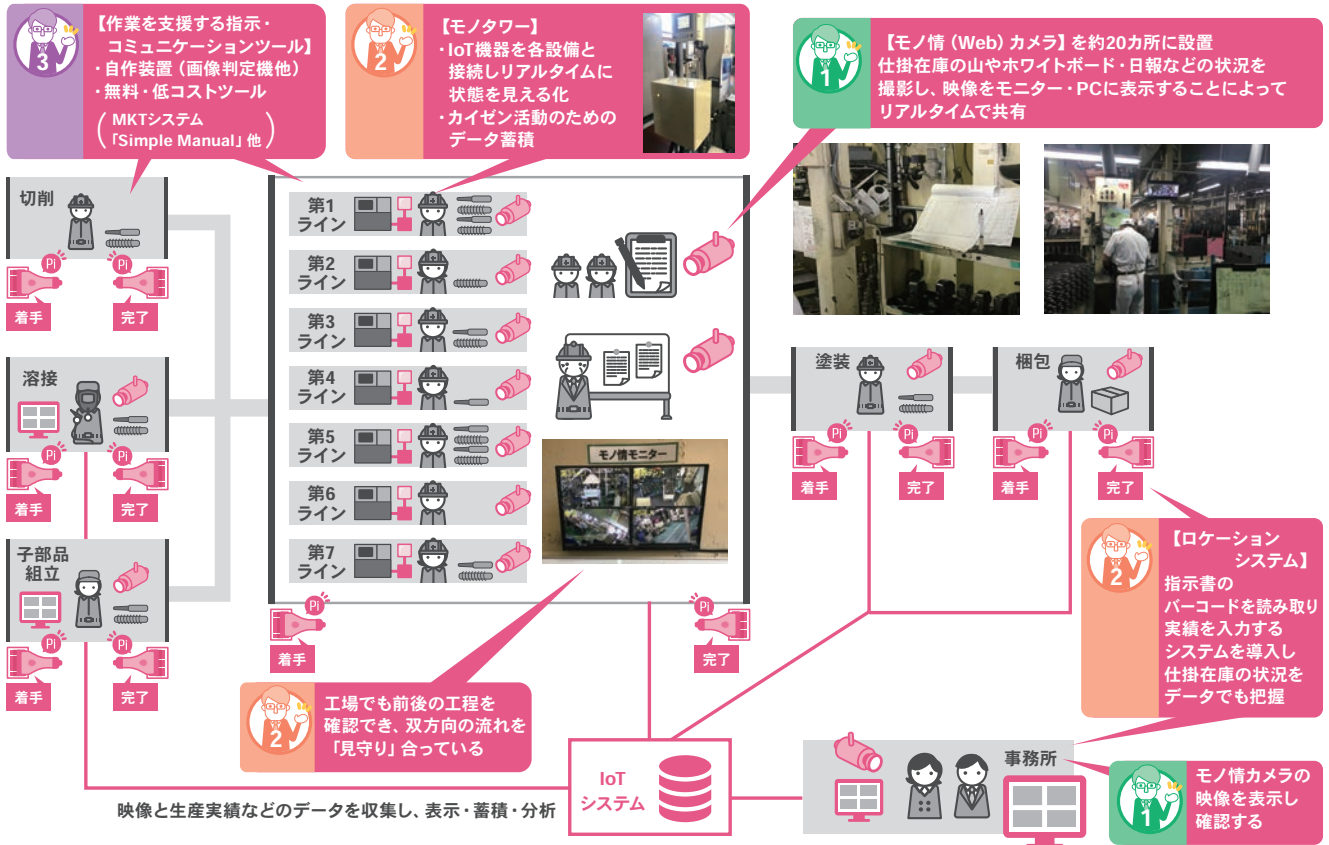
3
【作業を支援する指示・コミュニケーションツール】
・自作装置（画像判定機他）
・無料・低コストツール
（MKTシステム「Simple Manual」他）

2
【モノタワー】
・IoT機器を各設備と接続しリアルタイムに状態を見える化
・カイゼン活動のためのデータ蓄積

1
【モノ情（Web）カメラ】を約20カ所に設置
仕掛在庫の山やホワイトボード・日報などの状況を撮影し、映像をモニター・PCに表示することによってリアルタイムで共有

切削
Pi 着手
Pi 完了

溶接
Pi 着手
Pi 完了

子部品組立
Pi 着手
Pi 完了

第1ライン
第2ライン
第3ライン
第4ライン
第5ライン
第6ライン
第7ライン

モノ情モニター

Pi 着手
Pi 完了

塗装
Pi 着手
Pi 完了

梱包
Pi 着手
Pi 完了

2
【ロケーションシステム】
指示書のバーコードを読み取り実績を入力するシステムを導入し仕掛在庫の状況をデータでも把握

2
工場でも前後の工程を確認でき、双方向の流れを「見守り」合っている

IoTシステム

映像と生産実績などのデータを収集し、表示・蓄積・分析

事務所

1
モノ情カメラの映像を表示し確認する